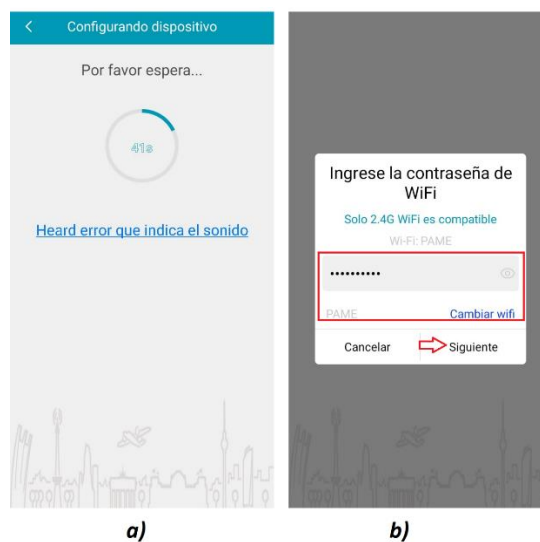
<

Configurando dispositivo

Por favor espera...

41s

Heard error que indica el sonido

Ingrese la contraseña de WiFi

Solo 2.4G WiFi es compatible

Wi-Fi: PAME

••••••••••

PAME

Cambiar wifi

Cancelar

Siguiente

a)

b)